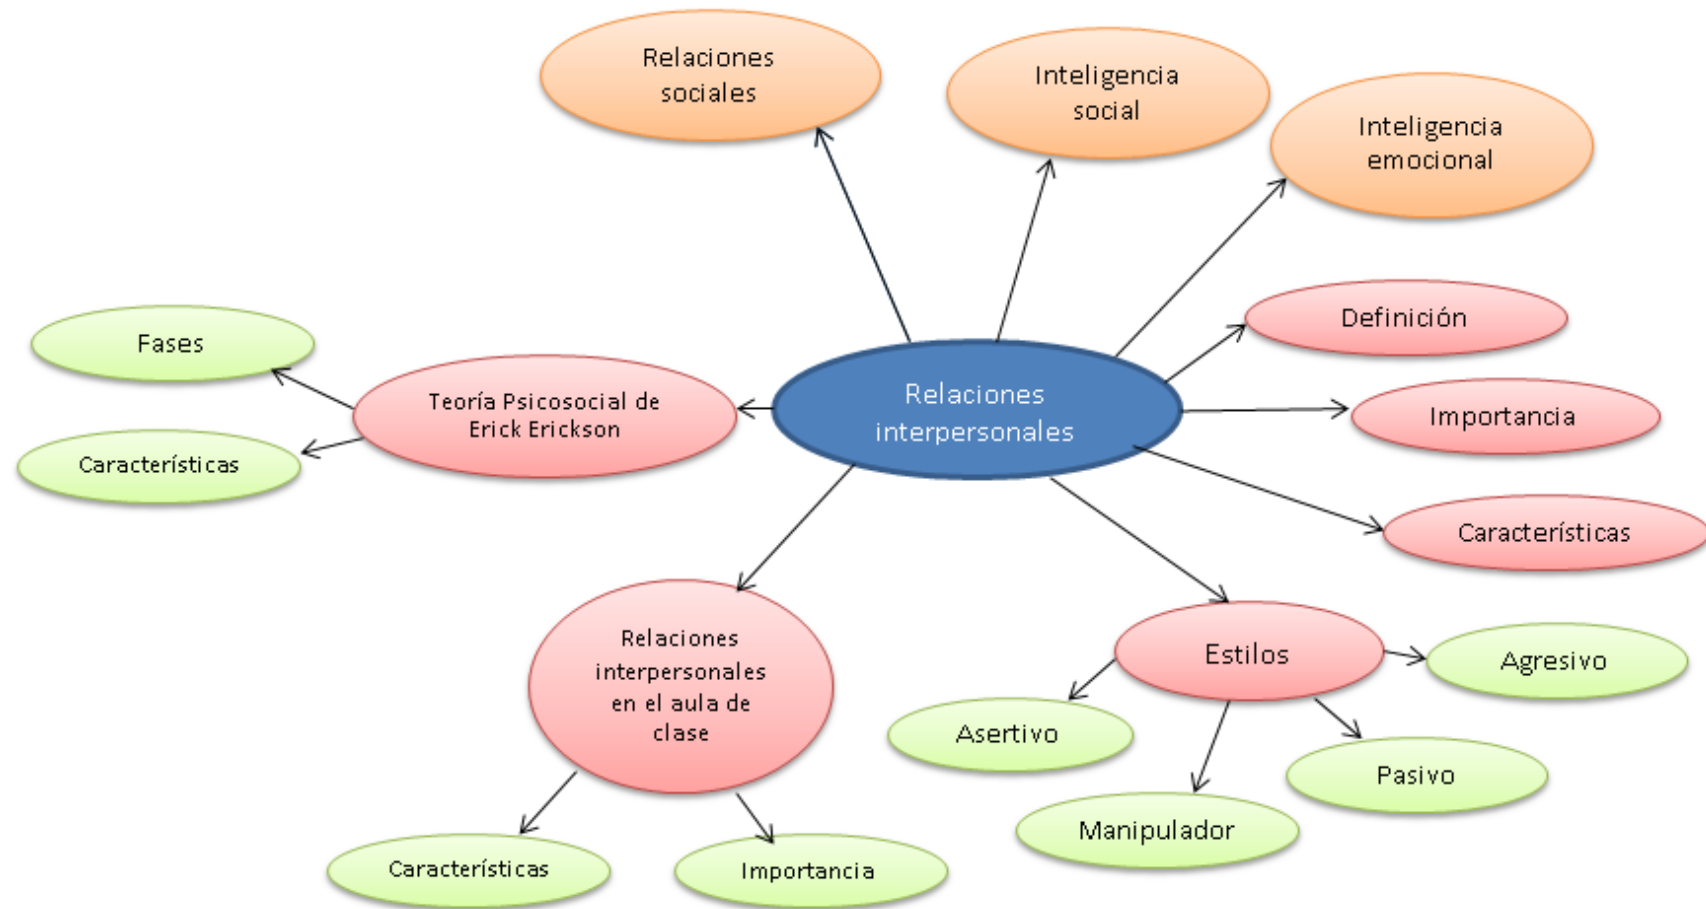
Relaciones sociales

Inteligencia social

Inteligencia emocional

Fases

Teoría Psicosocial de Erick Erickson

Relaciones interpersonales

Definición

Importancia

Características

Características

Relaciones interpersonales en el aula de clase

Estilos

Agresivo

Asertivo

Pasivo

Manipulador

Características

Importancia